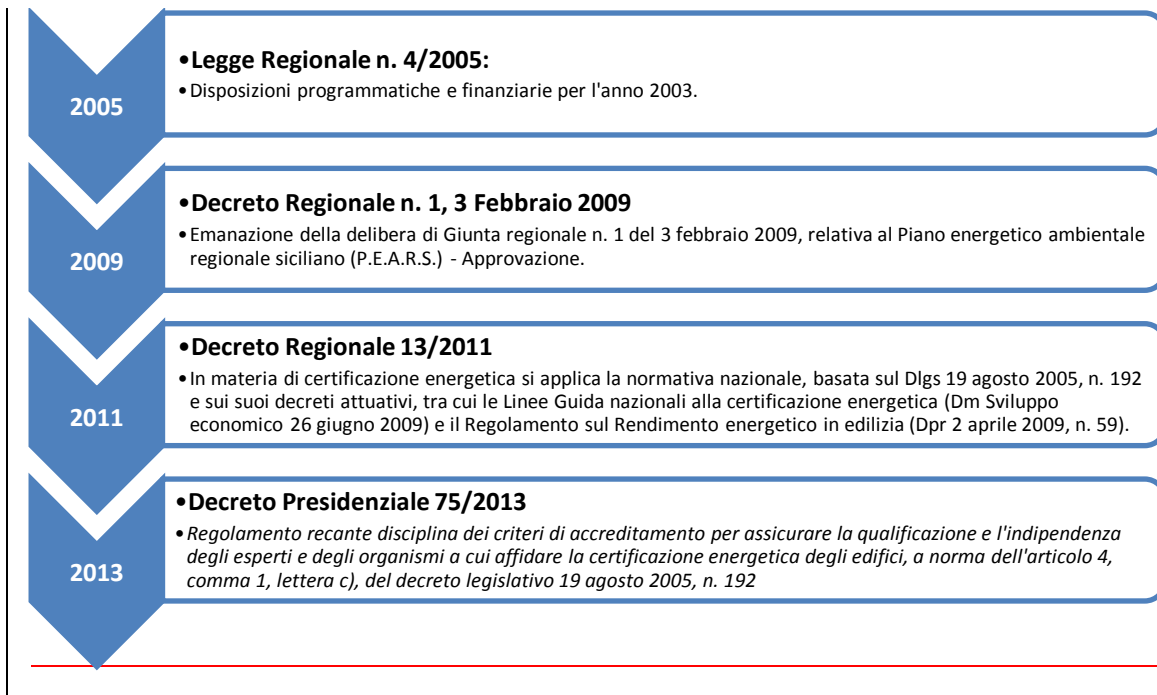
2005

•Legge Regionale n. 4/2005:

•Disposizioni programmatiche e finanziarie per l'anno 2003.

2009

•Decreto Regionale n. 1, 3 Febbraio 2009

•Emanazione della delibera di Giunta regionale n. 1 del 3 febbraio 2009, relativa al Piano energetico ambientale regionale siciliano (P.E.A.R.S.) - Approvazione.

2011

•Decreto Regionale 13/2011

•In materia di certificazione energetica si applica la normativa nazionale, basata sul Dlgs 19 agosto 2005, n. 192 e sui suoi decreti attuativi, tra cui le Linee Guida nazionali alla certificazione energetica (Dm Sviluppo economico 26 giugno 2009) e il Regolamento sul Rendimento energetico in edilizia (Dpr 2 aprile 2009, n. 59).

2013

•Decreto Presidenziale 75/2013

•Regolamento recante disciplina dei criteri di accreditamento per assicurare la qualificazione e l'indipendenza degli esperti e degli organismi a cui affidare la certificazione energetica degli edifici, a norma dell'articolo 4, comma 1, lettera c), del decreto legislativo 19 agosto 2005, n. 192